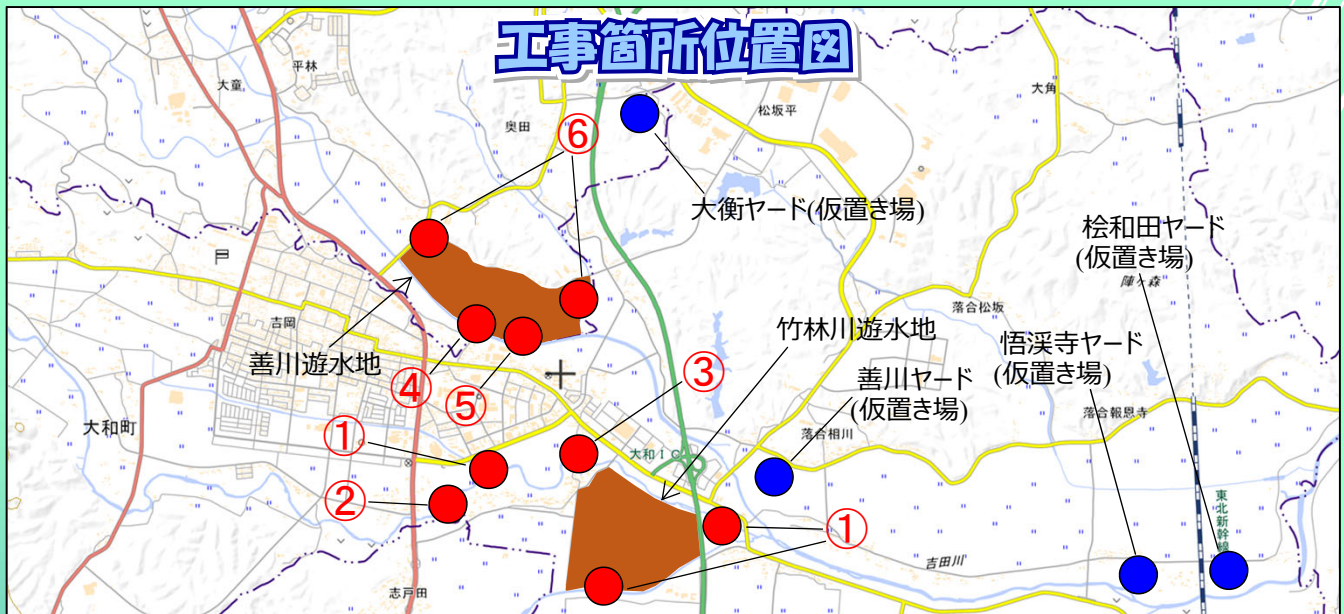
工事箇所位置図

平林
大童
奥田
松坂平
大角
⑥
大衡ヤード(仮置き場)
桧和田ヤード
(仮置き場)
陣ヶ森
戸
落合松坂
吉岡
竹林川遊水地
悟渓寺ヤード
(仮置き場)
善川遊水地
④
⑤
③
善川ヤード
(仮置き場)
大和町
①
落合報恩寺
落合相川
大和IC
②
東北新幹線
①
吉田川
志戸田